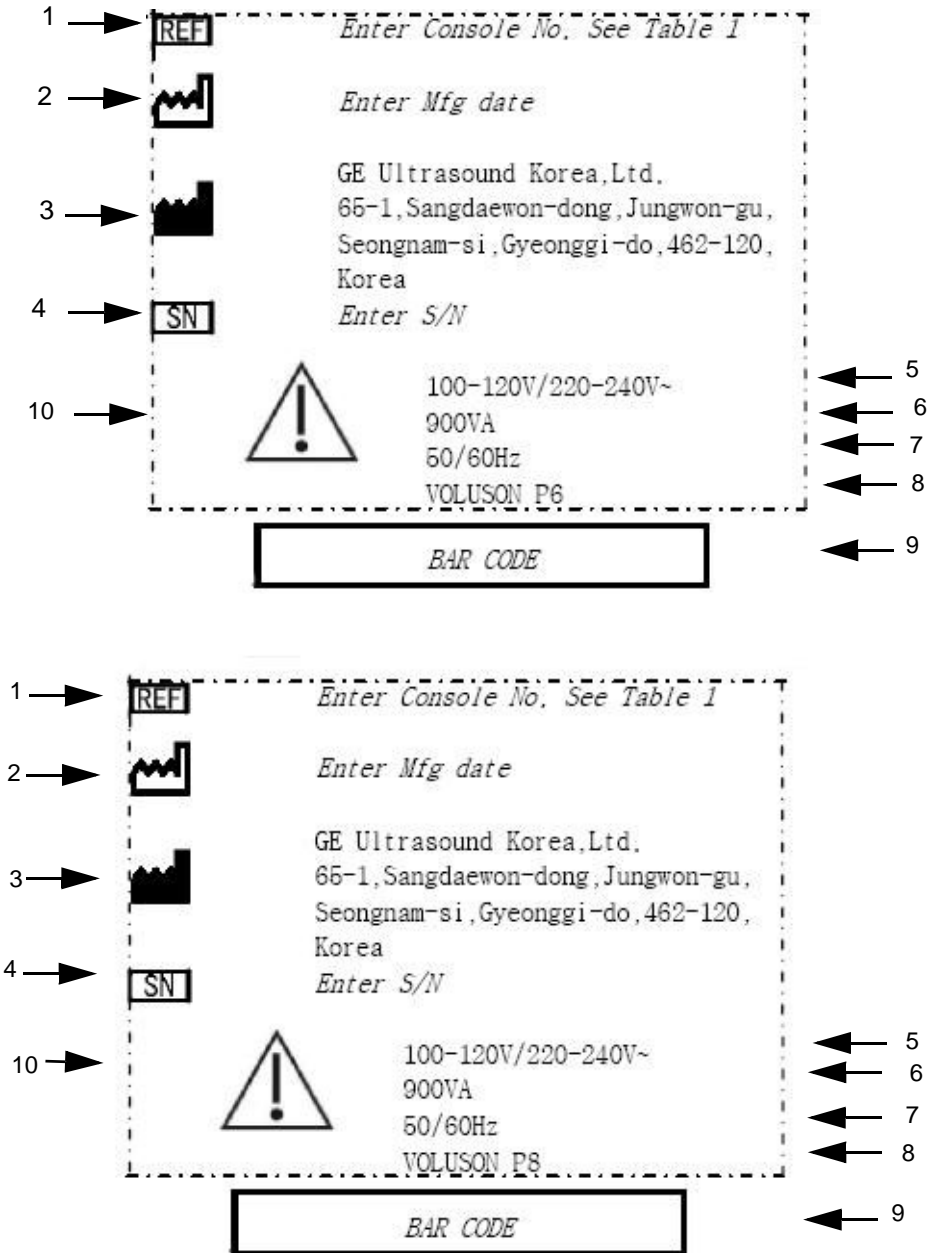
1 REF Enter Console No, See Table 1

2 Enter Mfg date

3 GE Ultrasound Korea,Ltd, 65-1,Sangdaewon-dong,Jungwon-gu, Seongnam-si,Gyeonggi-do,462-120, Korea

4 SN Enter S/N

10

100-120V/220-240V~ 5
900VA 6
50/60Hz 7
VOLUSON P6 8

BAR CODE 9

1 REF Enter Console No, See Table 1

2 Enter Mfg date

3 GE Ultrasound Korea,Ltd, 65-1,Sangdaewon-dong,Jungwon-gu, Seongnam-si,Gyeonggi-do,462-120, Korea

4 SN Enter S/N

10

100-120V/220-240V~ 5
900VA 6
50/60Hz 7
VOLUSON P8 8

BAR CODE 9